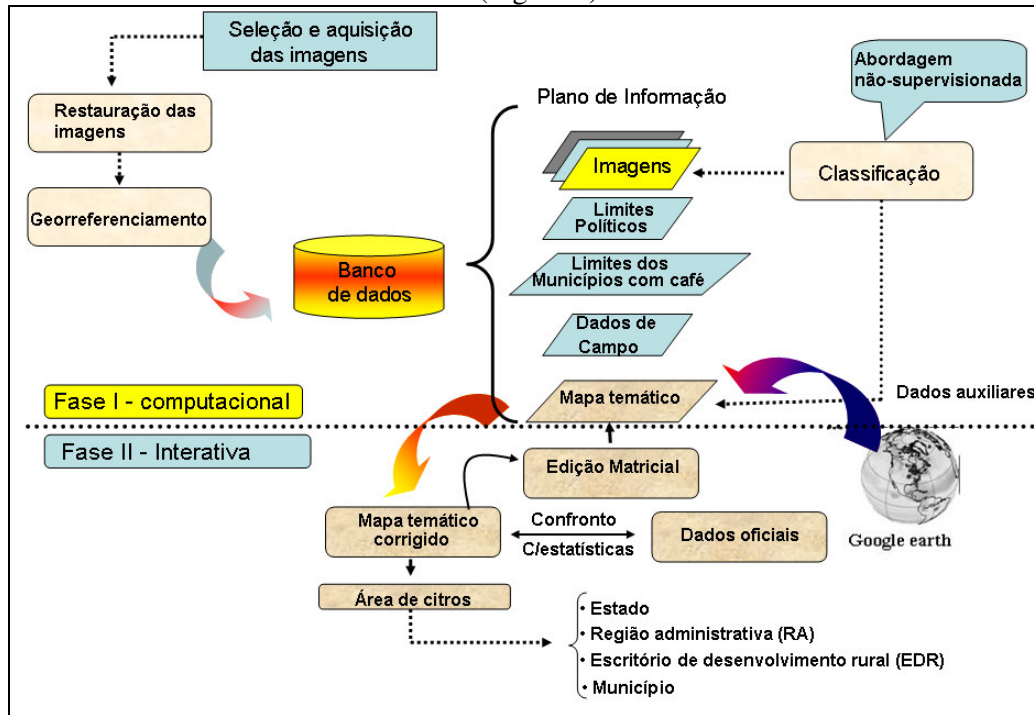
Seleção e aquisição das imagens

Abordagem não-supervisionada

Restauração das imagens

Plano de Informação

Imagens

Classificação

Georreferenciamento

Limites Políticos

Banco de dados

Limites dos Municípios com café

Dados de Campo

Fase I - computacional

Mapa temático

Dados auxiliares

Fase II - Interativa

Edição Matricial

Mapa temático corrigido

Confronto C/estatísticas

Dados oficiais

Google earth

Área de citros

• Estado
• Região administrativa (RA)
• Escritório de desenvolvimento rural (EDR)
• Município